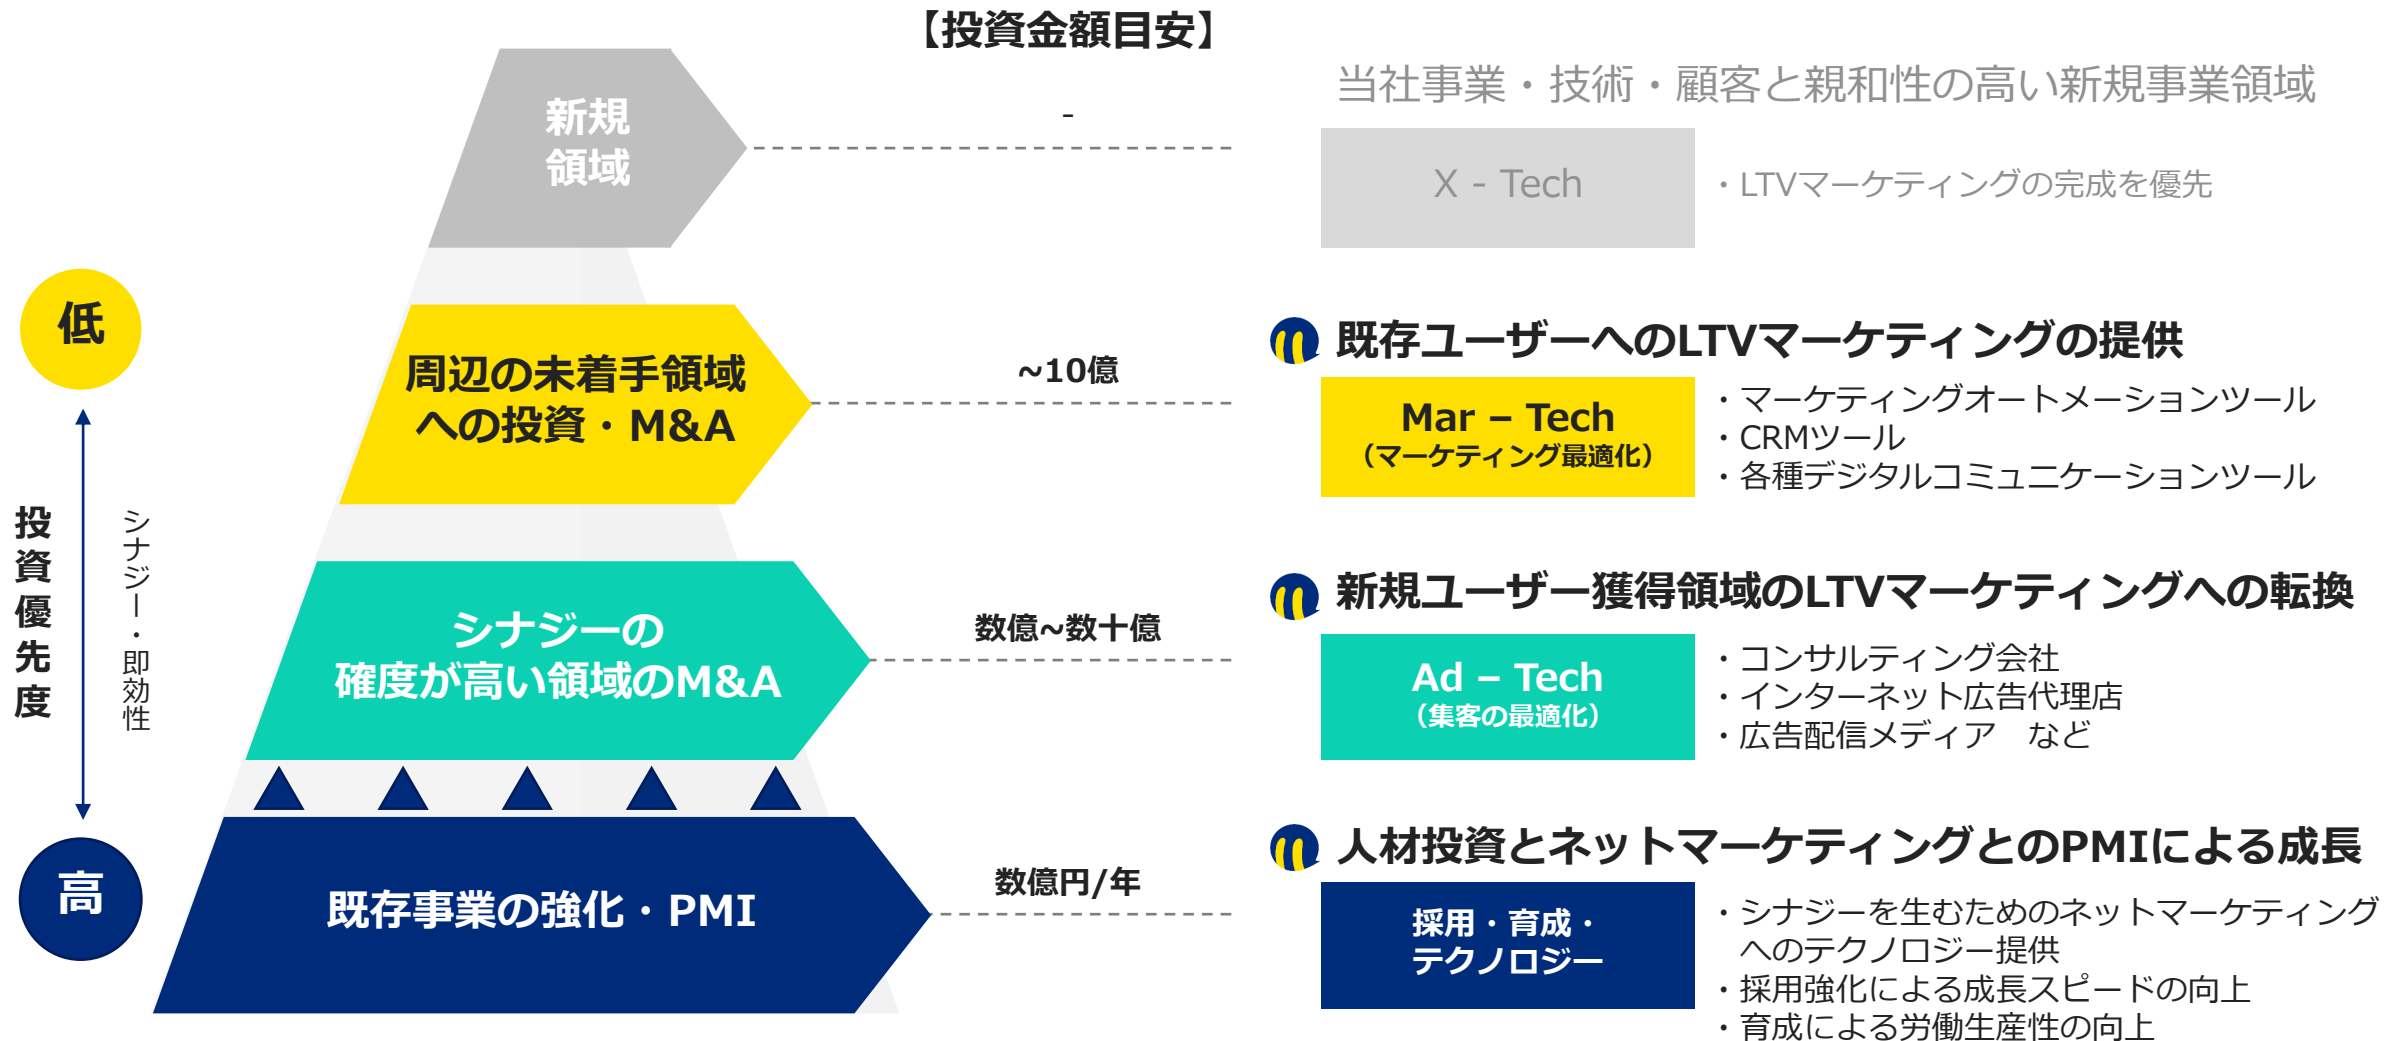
【投資金額目安】

新規領域

-

当社事業・技術・顧客と親和性の高い新規事業領域

X - Tech

・LTVマーケティングの完成を優先

低

周辺の未着手領域への投資・M&A

~10億

既存ユーザーへのLTVマーケティングの提供

Mar – Tech
（マーケティング最適化）

・マーケティングオートメーションツール
・CRMツール
・各種デジタルコミュニケーションツール

投資優先度

シナジー・即効性

シナジーの確度が高い領域のM&A

数億~数十億

新規ユーザー獲得領域のLTVマーケティングへの転換

Ad – Tech
（集客の最適化）

・コンサルティング会社
・インターネット広告代理店
・広告配信メディア　など

高

既存事業の強化・PMI

数億円/年

人材投資とネットマーケティングとのPMIによる成長

採用・育成・テクノロジー

・シナジーを生むためのネットマーケティングへのテクノロジー提供
・採用強化による成長スピードの向上
・育成による労働生産性の向上